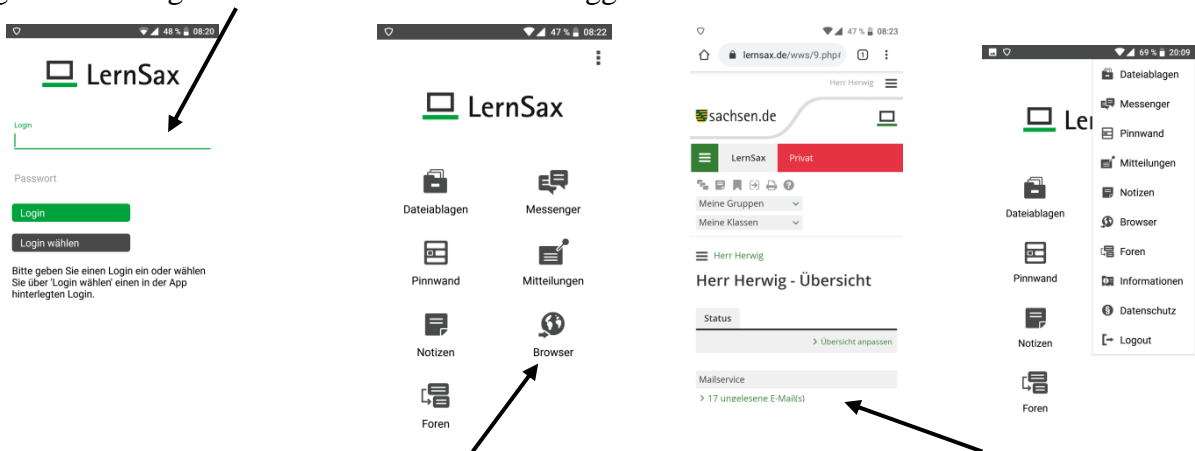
48 % 08:20

LernSax

Login

Passwort

Login

Login wählen

Bitte geben Sie einen Login ein oder wählen Sie über 'Login wählen' einen in der App hinterlegten Login.

47 % 08:22

LernSax

Dateiablagen

Messenger

Pinnwand

Mitteilungen

Notizen

Browser

Foren

47 % 08:23

lernsax.de/wws/9.php

Herr Herwig

sachsen.de

LernSax

Privat

Meine Gruppen

Meine Klassen

Herr Herwig

Herr Herwig - Übersicht

Status

> Übersicht anpassen

Mailservice

> 17 ungelesene E-Mail(s)

69 % 20:09

Le

Dateiablagen

Pinnwand

Notizen

Foren

Dateiablagen

Messenger

Pinnwand

Mitteilungen

Notizen

Browser

Foren

Informationen

Datenschutz

Logout